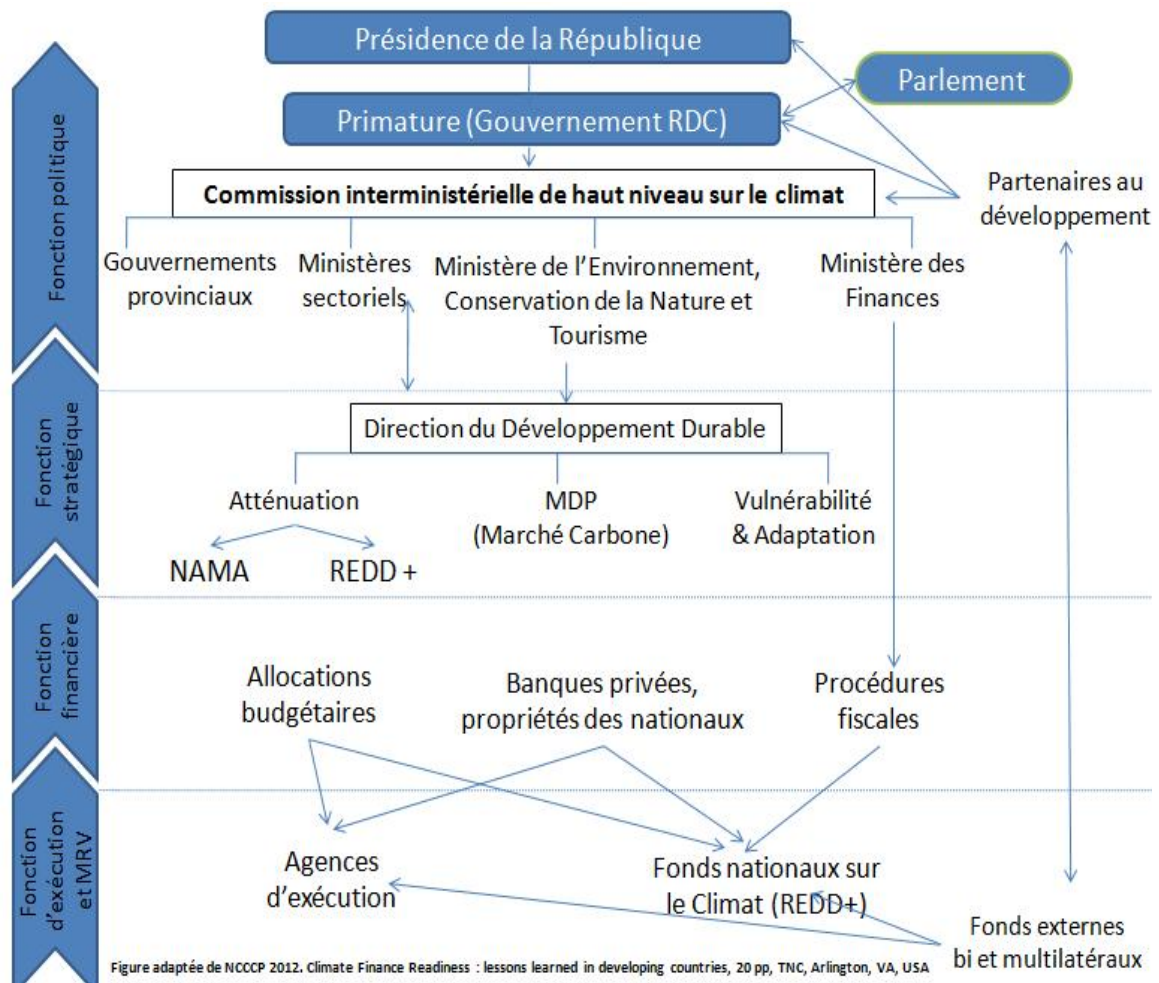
Fonction politique

Présidence de la République

Parlement

Primature (Gouvernement RDC)

Commission interministérielle de haut niveau sur le climat

Partenaires au développement

Gouvernements provinciaux

Ministères sectoriels

Ministère de l'Environnement, Conservation de la Nature et Tourisme

Ministère des Finances

Fonction stratégique

Direction du Développement Durable

Atténuation

MDP (Marché Carbone)

Vulnérabilité & Adaptation

NAMA

REDD +

Fonction financière

Allocations budgétaires

Banques privées, propriétés des nationaux

Procédures fiscales

Fonction d'exécution et MRV

Agences d'exécution

Fonds nationaux sur le Climat (REDD+)

Fonds externes bi et multilatéraux

Figure adaptée de NCCCP 2012. Climate Finance Readiness : lessons learned in developing countries, 20 pp, TNC, Arlington, VA, USA